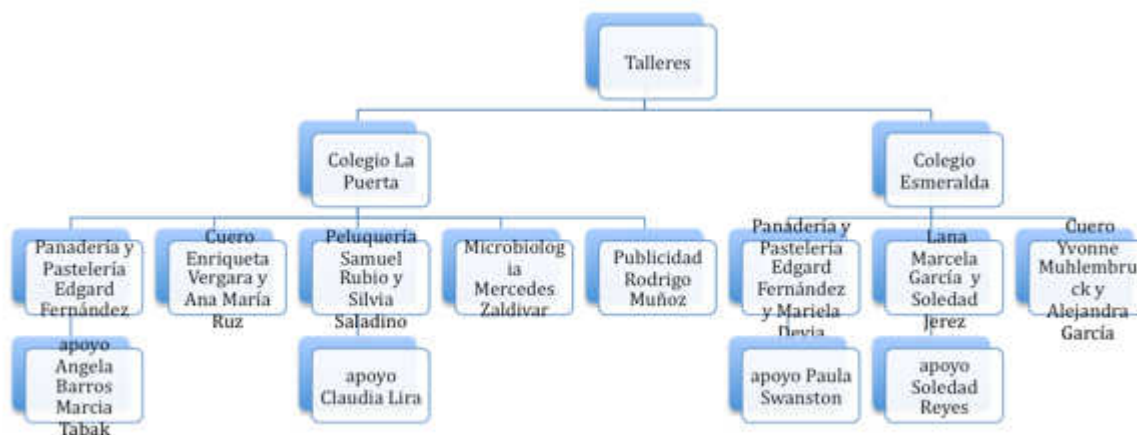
Talleres

Colegio La Puerta

Panadería y Pastelería Edgard Fernández

apoyo Angela Barros Marcia Tabak

Cuero Enriqueta Vergara y Ana María Ruz

Peluquería Samuel Rubio y Silvia Saladino

apoyo Claudia Lira

Microbiologia Mercedes Zaldivar

Publicidad Rodrigo Muñoz

Colegio Esmeralda

Panadería y Pastelería Edgard Fernández y Mariela Devia

apoyo Paula Swanston

Lana Marcela García y Soledad Jerez

apoyo Soledad Reyes

Cuero Yvonne Muhlembruck y Alejandra García